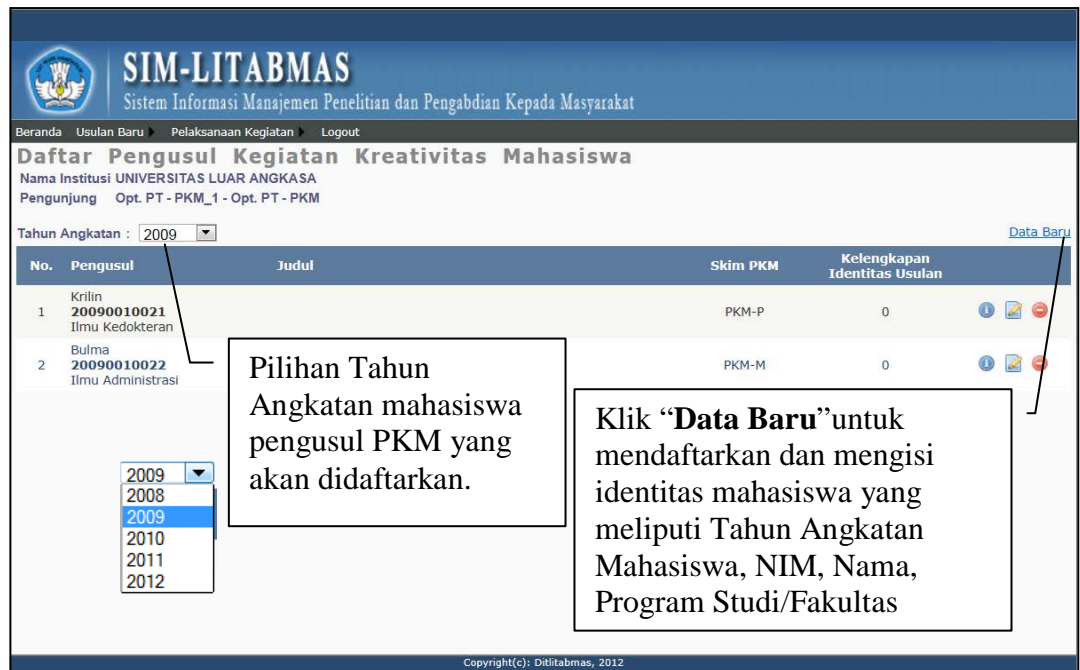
SIM-LITABMAS
Sistem Informasi Manajemen Penelitian dan Pengabdian Kepada Masyarakat

Beranda Usulan Baru Pelaksanaan Kegiatan Logout

Daftar Pengusul Kegiatan Kreativitas Mahasiswa
Nama Institusi UNIVERSITAS LUAR ANGKASA
Pengunjung Opt. PT - PKM_1 - Opt. PT - PKM

Tahun Angkatan : 2009

Data Baru

| No. | Pengusul | Judul | Skim PKM | Kelengkapan Identitas Usulan |
|---|---|---|---|---|
| 1 | Krilin 20090010021 Ilmu Kedokteran | | PKM-P | 0 |
| 2 | Bulma 20090010022 Ilmu Administrasi | | PKM-M | 0 |

Pilihan Tahun Angkatan mahasiswa pengusul PKM yang akan didaftarkan.

2009
2008
2009
2010
2011
2012

Klik "**Data Baru**"untuk mendaftarkan dan mengisi identitas mahasiswa yang meliputi Tahun Angkatan Mahasiswa, NIM, Nama, Program Studi/Fakultas

Copyright(c): Ditlitabmas, 2012